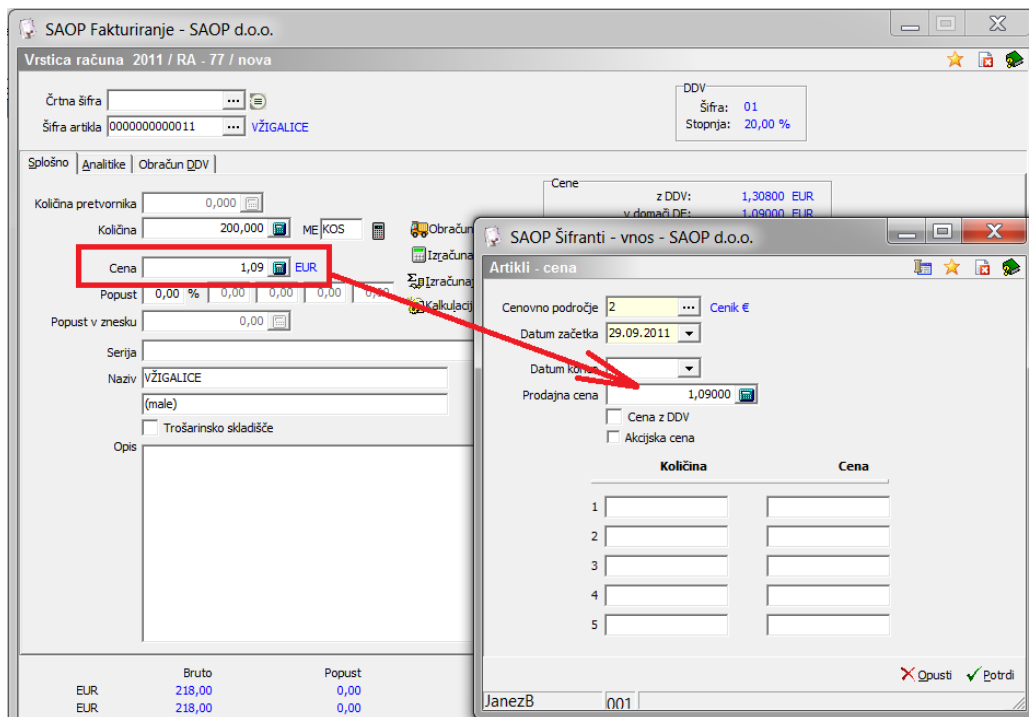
SAOP Fakturiranje - SAOP d.o.o.

Vrstica računa 2011 / RA - 77 / nova

Črtna šifra
Šifra artikla 0000000000011 VŽIGALICE

DDV
Šifra: 01
Stopnja: 20,00 %

Splošno | Analitike | Obračun DDV

Cene
z DDV: 1,30800 EUR
v domači DE: 1,09000 EUR

Količina pretvornika 0,000
Količina 200,000 ME KOS
Cena 1,09 EUR
Popust 0,00 % 0,00 0,00 0,00 0,00
Popust v znesku 0,00
Serija
Naziv VŽIGALICE
(male)
Trošarinsko skladišče
Opis

Obračun
Izračuna
Izračuna
Kalkulacij

| | Bruto | Popust |
|---|---|---|
| EUR | 218,00 | 0,00 |
| EUR | 218,00 | 0,00 |

SAOP Šifranti - vnos - SAOP d.o.o.

Artikli - cena

Cenovno področje 2 Cenik €
Datum začetka 29.09.2011
Datum konca
Prodajna cena 1,09000
Cena z DDV
Akcijska cena

| | Količina | Cena |
|---|---|---|
| 1 | | |
| 2 | | |
| 3 | | |
| 4 | | |
| 5 | | |

Opusti Potrdi

JanezB 001